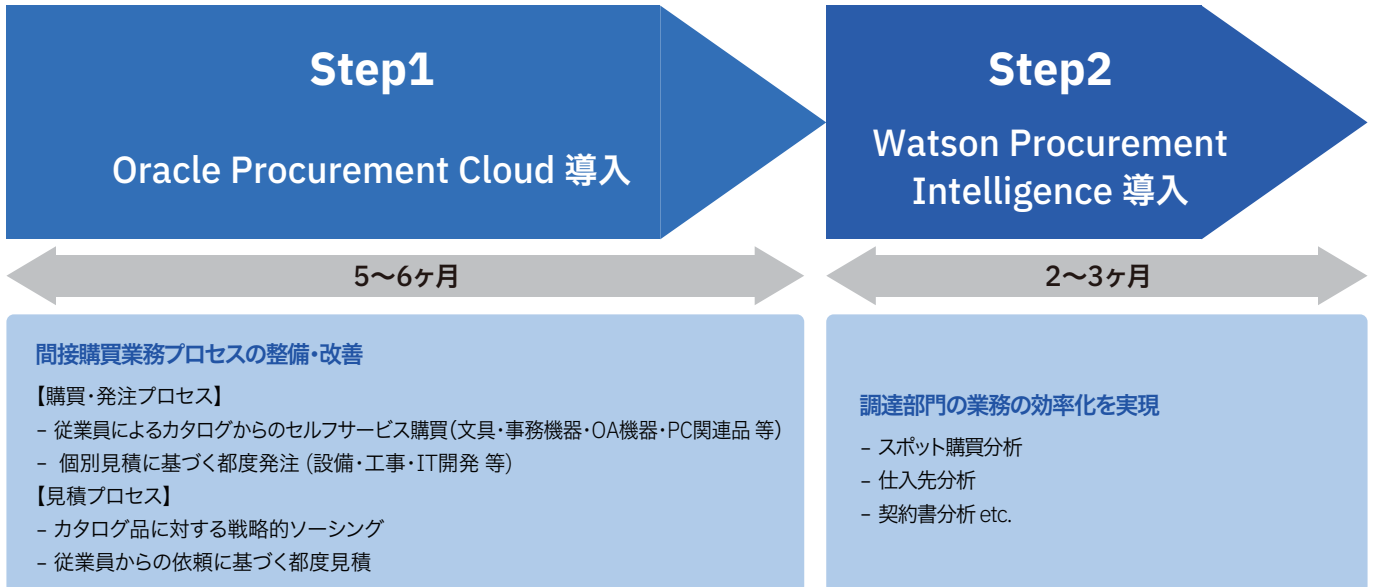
Step1

Oracle Procurement Cloud 導入

Step2

Watson Procurement Intelligence 導入

5〜6ヶ月

2〜3ヶ月

間接購買業務プロセスの整備・改善

【購買・発注プロセス】
– 従業員によるカタログからのセルフサービス購買（文具・事務機器・OA機器・PC関連品 等）
– 個別見積に基づく都度発注 (設備・工事・IT開発 等)
【見積プロセス】
– カタログ品に対する戦略的ソーシング
– 従業員からの依頼に基づく都度見積

調達部門の業務の効率化を実現

– スポット購買分析
– 仕入先分析
– 契約書分析 etc.